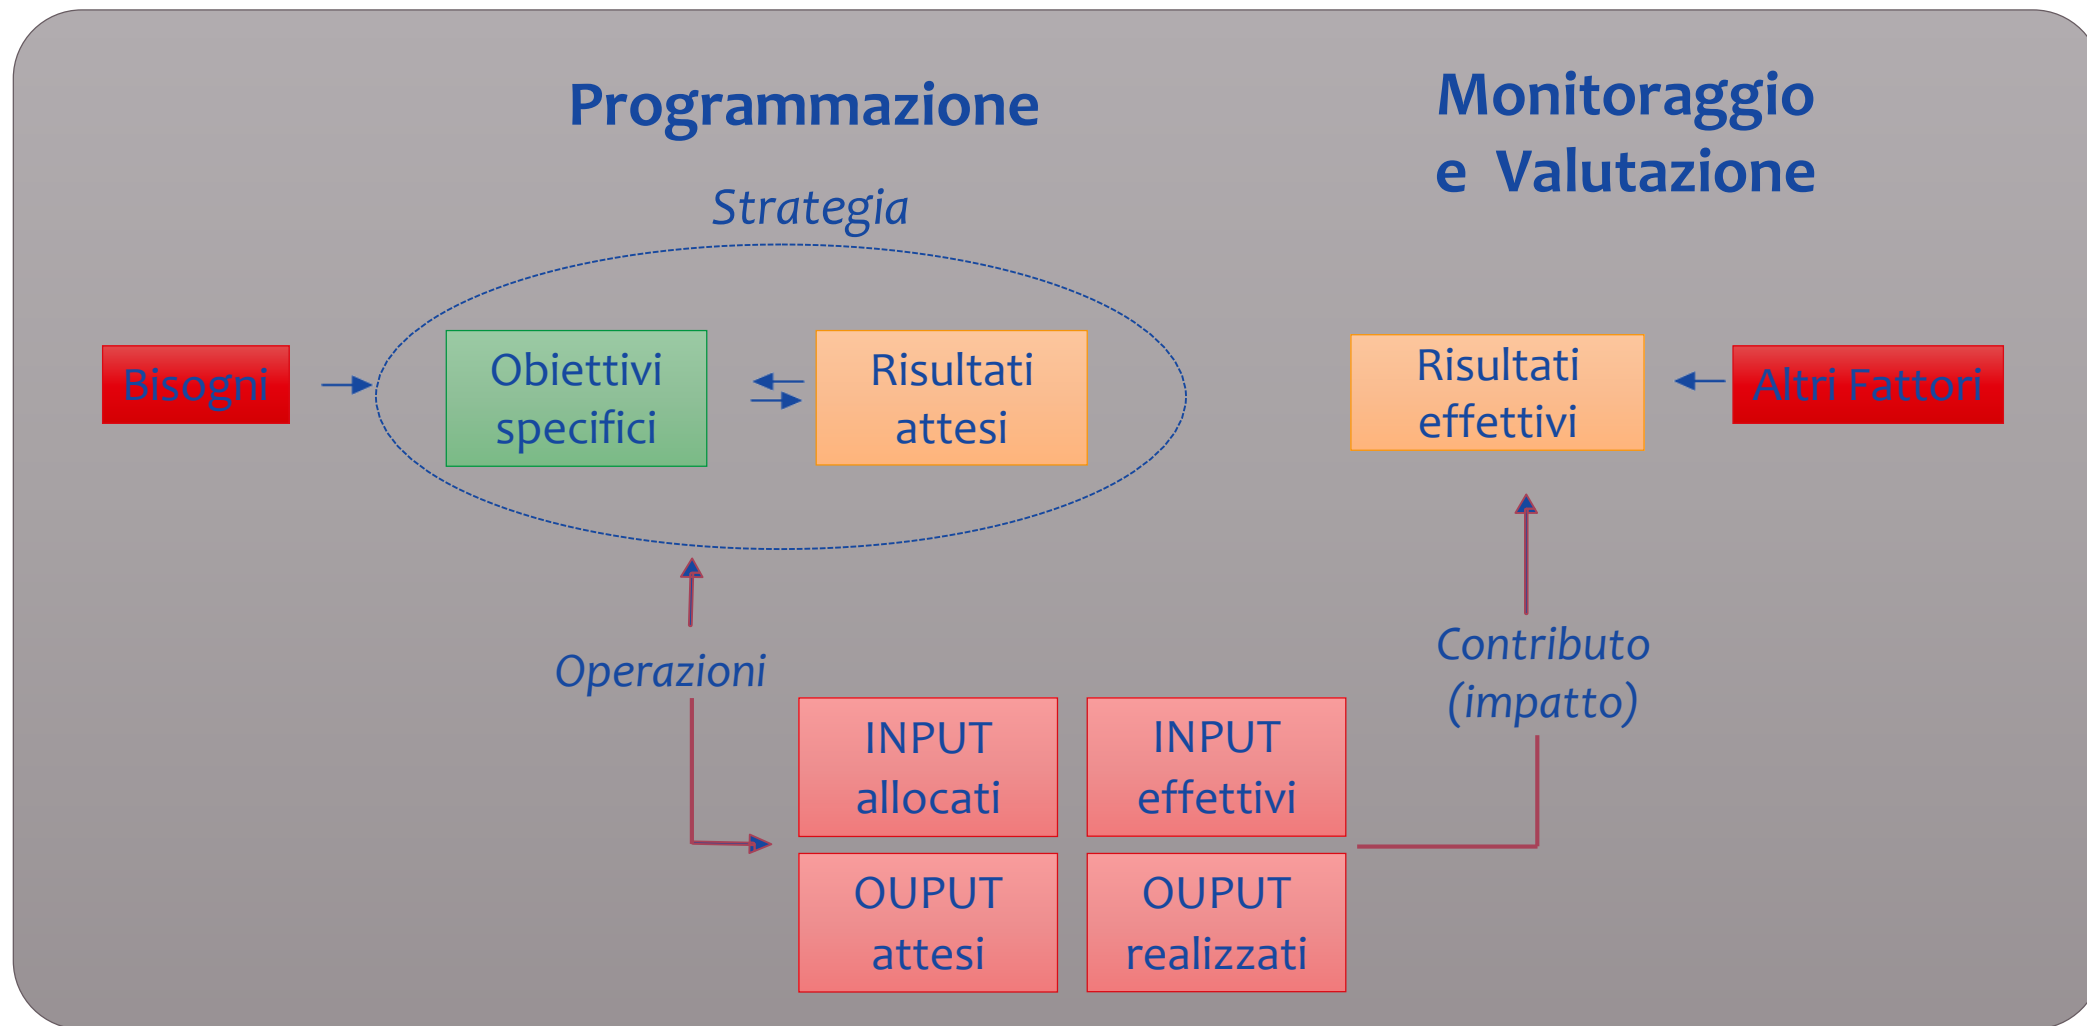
Programmazione

Monitoraggio e Valutazione

Strategia

Bisogni

Obiettivi specifici

Risultati attesi

Risultati effettivi

Altri Fattori

Operazioni

Contributo (impatto)

INPUT allocati

INPUT effettivi

OUPUT attesi

OUPUT realizzati